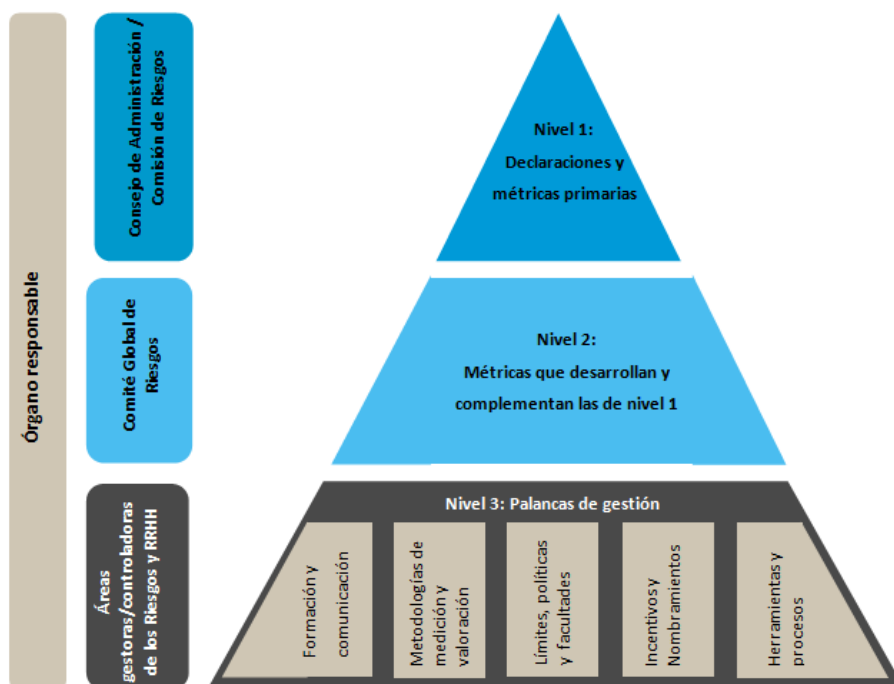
Órgano responsable

Consejo de Administración / Comisión de Riesgos

Nivel 1: Declaraciones y métricas primarias

Comité Global de Riesgos

Nivel 2: Métricas que desarrollan y complementan las de nivel 1

Áreas gestoras/controladoras de los Riesgos y RRHH

Nivel 3: Palancas de gestión

Formación y comunicación

Metodologías de medición y valoración

Límites, políticas y facultades

Incentivos y Nombramientos

Herramientas y procesos